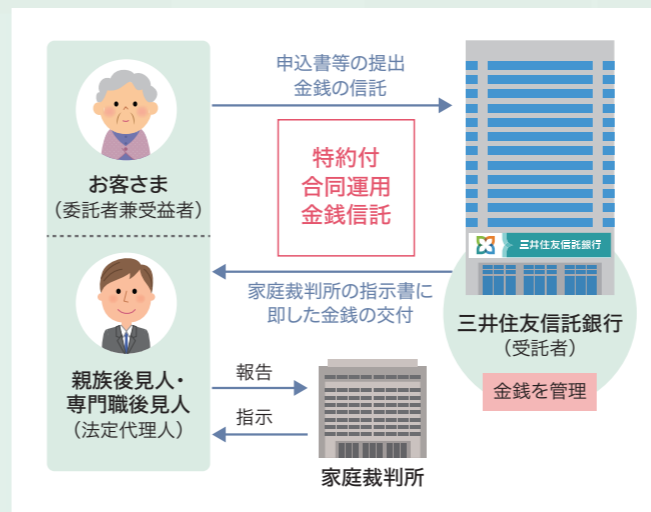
申込書等の提出
金銭の信託

特約付
合同運用
金銭信託

お客さま
（委託者兼受益者）

三井住友信託銀行

家庭裁判所の指示書に
即した金銭の交付

三井住友信託銀行
（受託者）

金銭を管理

親族後見人・
専門職後見人
（法定代理人）

報告

指示

家庭裁判所